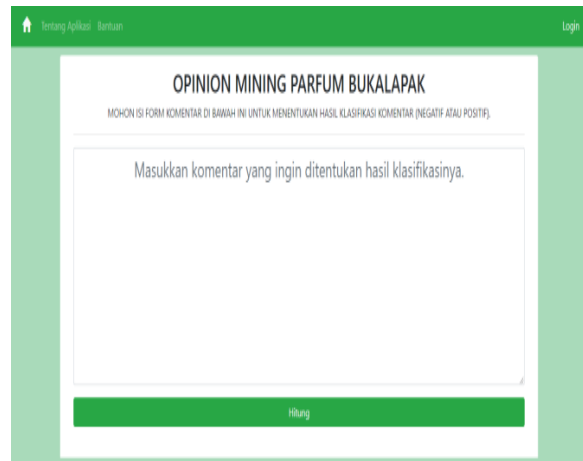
Tentang Aplikasi Bantuan Login

OPINION MINING PARFUM BUKALAPAK

MOHON ISI FORM KOMENTAR DI BAWAH INI UNTUK MENENTUKAN HASIL KLASIFIKASI KOMENTAR (NEGATIF ATAU POSITIF).

Masukkan komentar yang ingin ditentukan hasil klasifikasinya.

Hitung